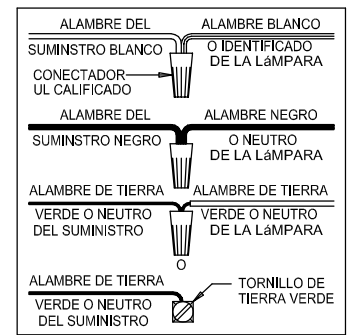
ALAMBRE DEL
SUMINSTRO BLANCO

ALAMBRE BLANCO
O IDENTIFICADO
DE LA LáMPARA

CONECTADOR
UL CALIFICADO

ALAMBRE DEL
SUMINSTRO NEGRO

ALAMBRE NEGRO
O NEUTRO
DE LA LáMPARA

ALAMBRE DE TIERRA
VERDE O NEUTRO
DEL SUMINISTRO

ALAMBRE DE TIERRA
VERDE O NEUTRO
DE LA LáMPARA

O

ALAMBRE DE TIERRA
VERDE O NEUTRO
DEL SUMINISTRO

TORNILLO DE
TIERRA VERDE